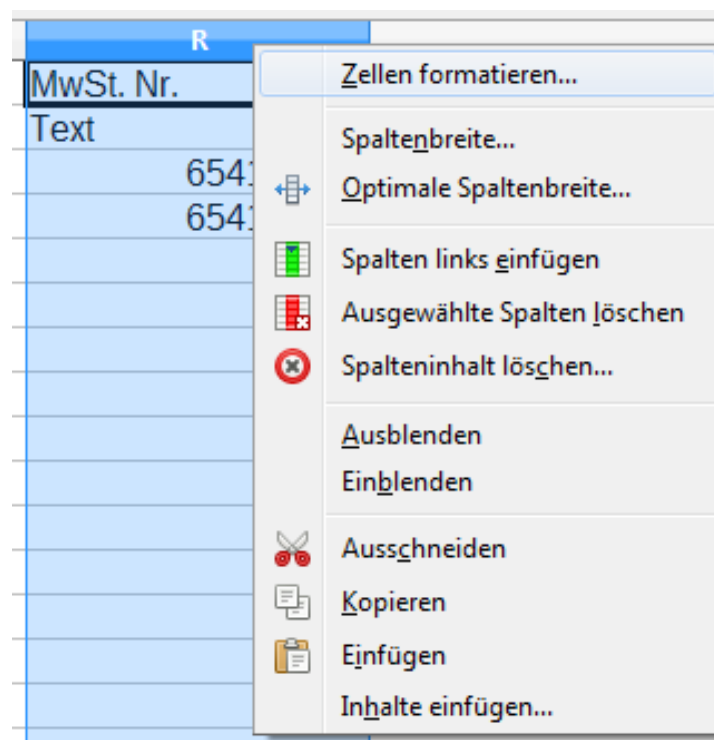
R

MwSt. Nr.
Text
6541
6541

Zellen formatieren...
Spaltenbreite...
Optimale Spaltenbreite...
Spalten links einfügen
Ausgewählte Spalten löschen
Spalteninhalt löschen...
Ausblenden
Einblenden
Ausschneiden
Kopieren
Einfügen
Inhalte einfügen...